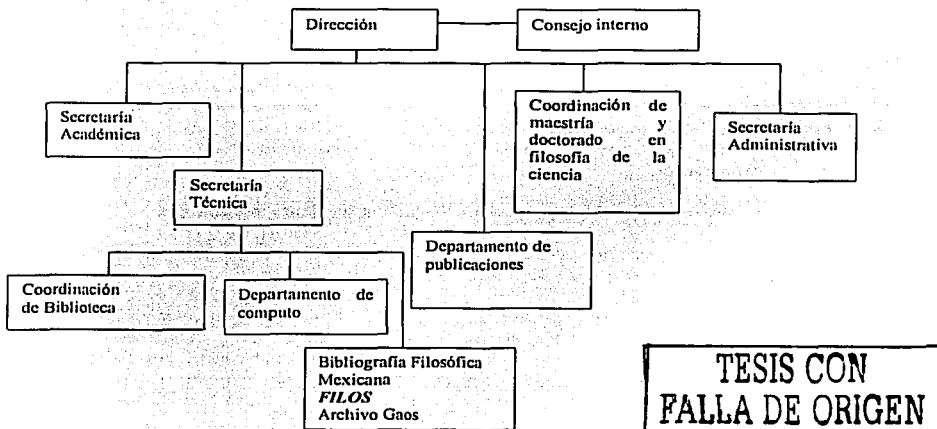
Dirección

Consejo interno

Secretaría Académica

Secretaría Técnica

Coordinación de maestría y doctorado en filosofía de la ciencia

Secretaría Administrativa

Departamento de publicaciones

Coordinación de Biblioteca

Departamento de computo

Bibliografía Filosófica Mexicana
*FILOS*
Archivo Gaos

TESIS CON FALLA DE ORIGEN